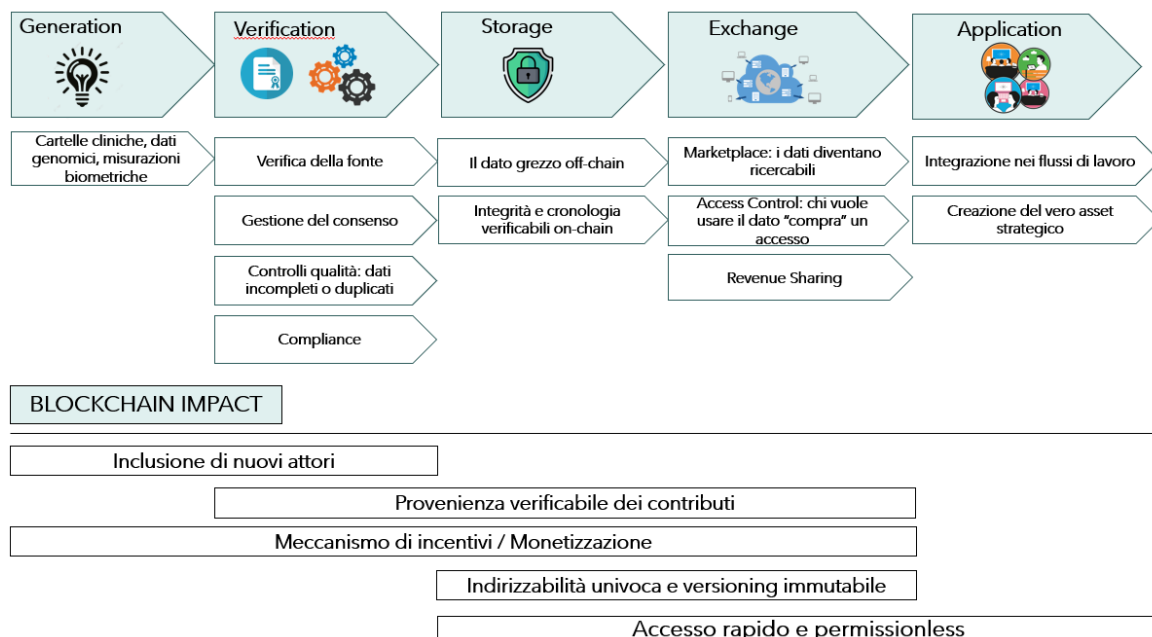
Generation

Verification

Storage

Exchange

Application

Cartelle cliniche, dati genomici, misurazioni biometriche

Verifica della fonte

Gestione del consenso

Controlli qualità: dati incompleti o duplicati

Compliance

Il dato grezzo off-chain

Integrità e cronologia verificabili on-chain

Marketplace: i dati diventano ricercabili

Access Control: chi vuole usare il dato "compra" un accesso

Revenue Sharing

Integrazione nei flussi di lavoro

Creazione del vero asset strategico

BLOCKCHAIN IMPACT

Inclusione di nuovi attori

Provenienza verificabile dei contributi

Meccanismo di incentivi / Monetizzazione

Indirizzabilità univoca e versioning immutabile

Accesso rapido e permissionless